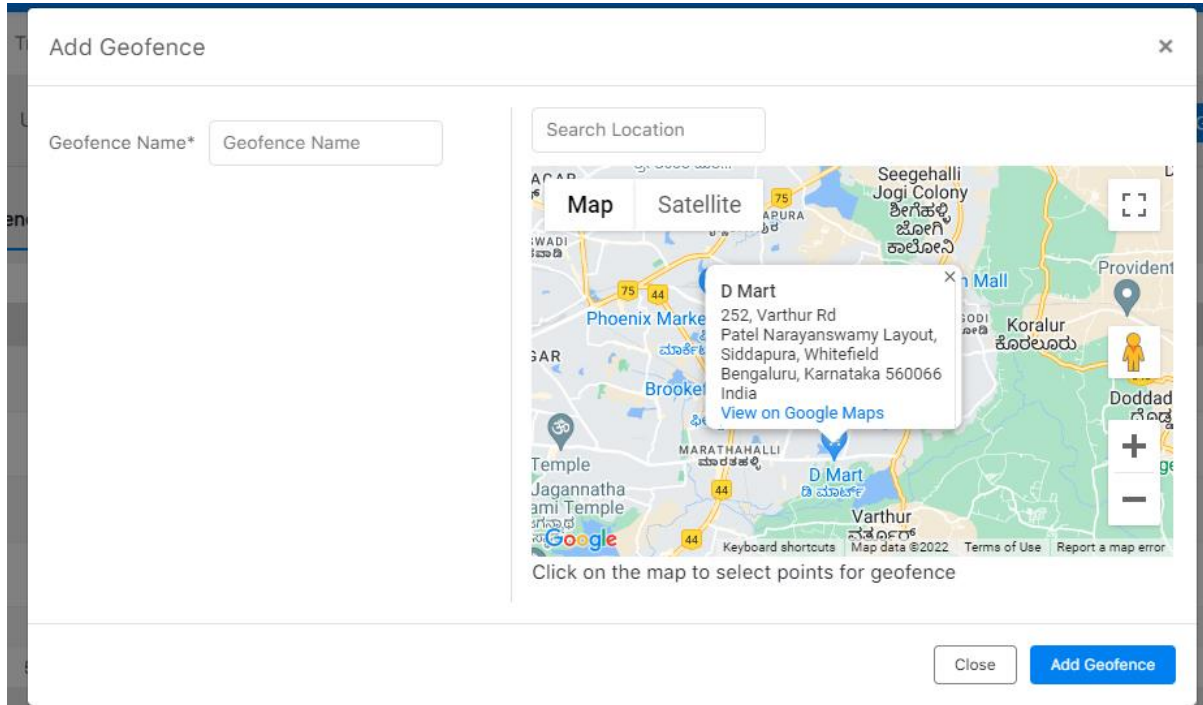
Add Geofence

×

Geofence Name* Geofence Name

Search Location

Map Satellite

Seegehalli Jogi Colony ಶೀಗೆಹಳ್ಳಿ ಜೋಗಿ ಕಾಲೋನಿ

75

44

Phoenix Marke

Brookef

MARATHAHALLI ಮಾರತಹಳ್ಳಿ

Temple

Jagannatha ami Temple

D Mart

252, Varthur Rd
Patel Narayanswamy Layout,
Siddapura, Whitefield
Bengaluru, Karnataka 560066
India
View on Google Maps

n Mall

Provident

Koralur ಕೊರಲೂರು

Doddad

D Mart ಡಿ ಮಾರ್ಟ್

Varthur ವರ್ತೂರ್

+

−

Google

Keyboard shortcuts Map data ©2022 Terms of Use Report a map error

Click on the map to select points for geofence

Close Add Geofence